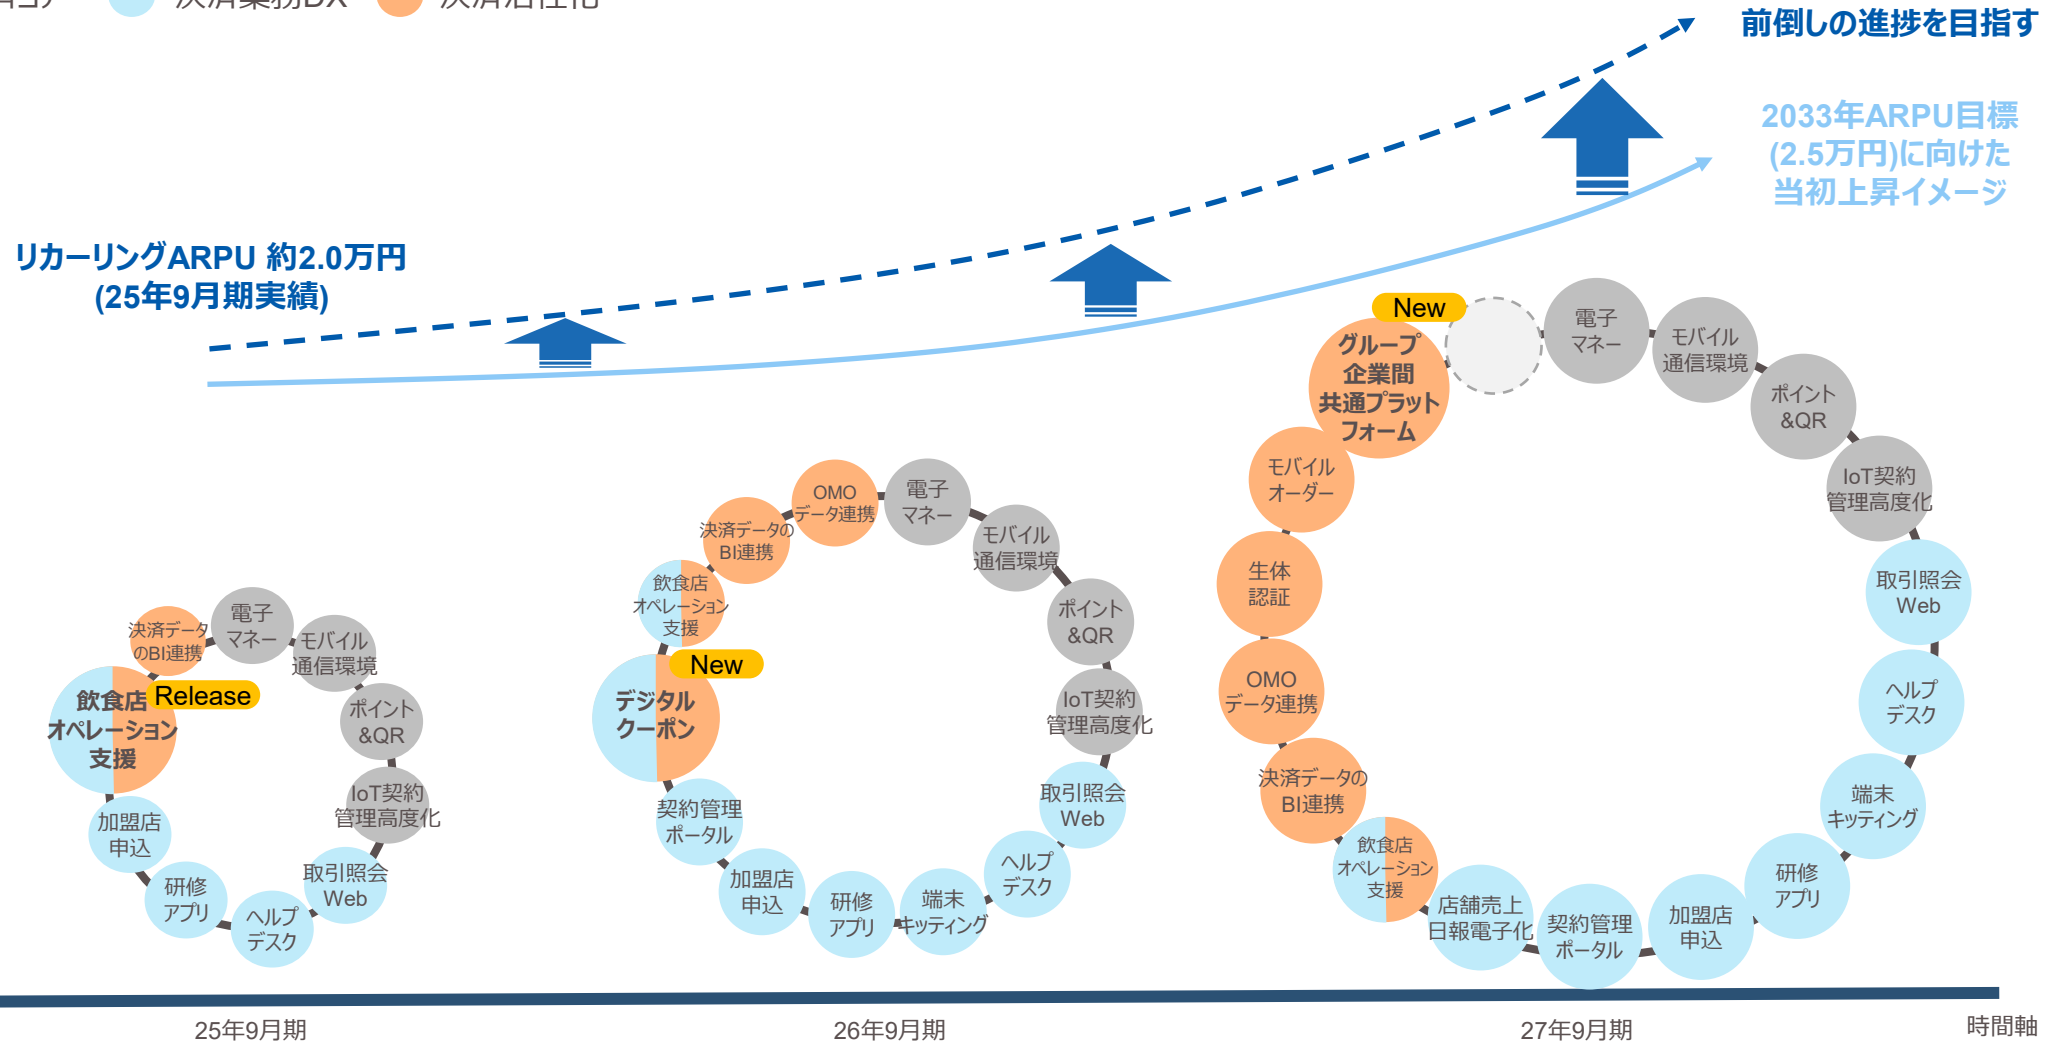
コア　決済業務DX　決済活性化

前倒しの進捗を目指す

2033年ARPU目標 (2.5万円)に向けた 当初上昇イメージ

リカーリングARPU 約2.0万円 (25年9月期実績)

決済データのBI連携
電子マネー
モバイル通信環境
飲食店オペレーション支援
Release
ポイント&QR
IoT契約管理高度化
加盟店申込
取引照会Web
研修アプリ
ヘルプデスク

OMOデータ連携
電子マネー
決済データのBI連携
モバイル通信環境
飲食店オペレーション支援
ポイント&QR
New
デジタルクーポン
IoT契約管理高度化
契約管理ポータル
取引照会Web
加盟店申込
研修アプリ
端末キッティング
ヘルプデスク

New
グループ企業間共通プラットフォーム
電子マネー
モバイル通信環境
ポイント&QR
モバイルオーダー
IoT契約管理高度化
生体認証
取引照会Web
OMOデータ連携
ヘルプデスク
決済データのBI連携
端末キッティング
飲食店オペレーション支援
店舗売上日報電子化
契約管理ポータル
加盟店申込
研修アプリ

25年9月期
26年9月期
27年9月期
時間軸